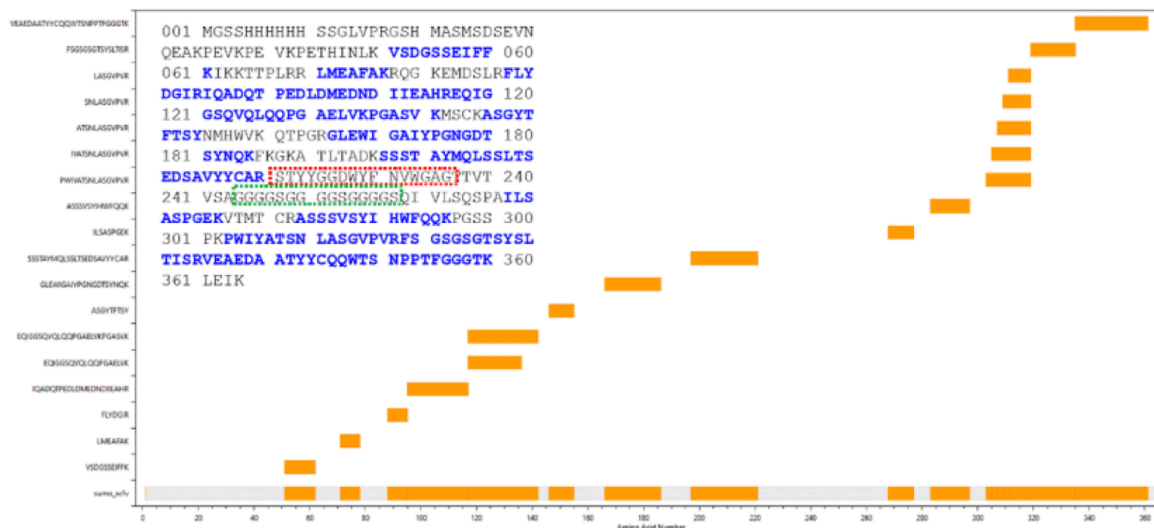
001 MGSSHHHHHH SSGLVPRGSH MASMSDSEVN
QEAKPEVKPE VKPETHINLK VSDGSSEIFF 060
061 KIKKTTPLRR LMEAFAKRQG KEMDSLRFLY
DGIRIQADQT PEDLDMEDND IIEAHREQIG 120
121 GSQVQLQQPG AELVKPGASV KMSCKASGYT
FTSYNMHWVK QTPGRGLEWI GAIYPGNGDT 180
181 SYNQKFKGKA TLTADKSSST AYMQLSSLTS
EDSAVYYCAR STYYGGDWYF NVWGAGTTVT 240
241 VSAGGGGSGG GGSGGGGSDI VLSQSPAILS
ASPGEKVTMT CRASSSVSYI HWFQQKPGSS 300
301 PKPWIYATSN LASGVPVRFS GSGSGTSYSL
TISRVEAEDA ATYCQQWTS NPPTFGGGTK 360
361 LEIK

VEAEDAATYYCQQWTSNPPTFGGGTK
FSGSGSGTSYSLTISR
LASGVPVR
SNLASGVPVR
ATSNLASGVPVR
IYATSNLASGVPVR
PWIYATSNLASGVPVR
ASSSVSYIHWFQQK
ILSASPGEK
SSSTAYMQLSSLTSEDSAVYYCAR
GLEWIGAIYPGNGDTSYNQK
ASGYTFTSY
EQIGGSQVQLQQPGAELVKPGASVK
EQIGGSQVQLQQPGAELVK
IQADQTPEDLDMEDNDIIEAHR
FLYDGR
LMEAFAK
VSDGSSEIFFK
sumo_scfv

0 20 40 60 80 100 120 140 160 180 200 220 240 260 280 300 320 340 360
Amino Acid Number